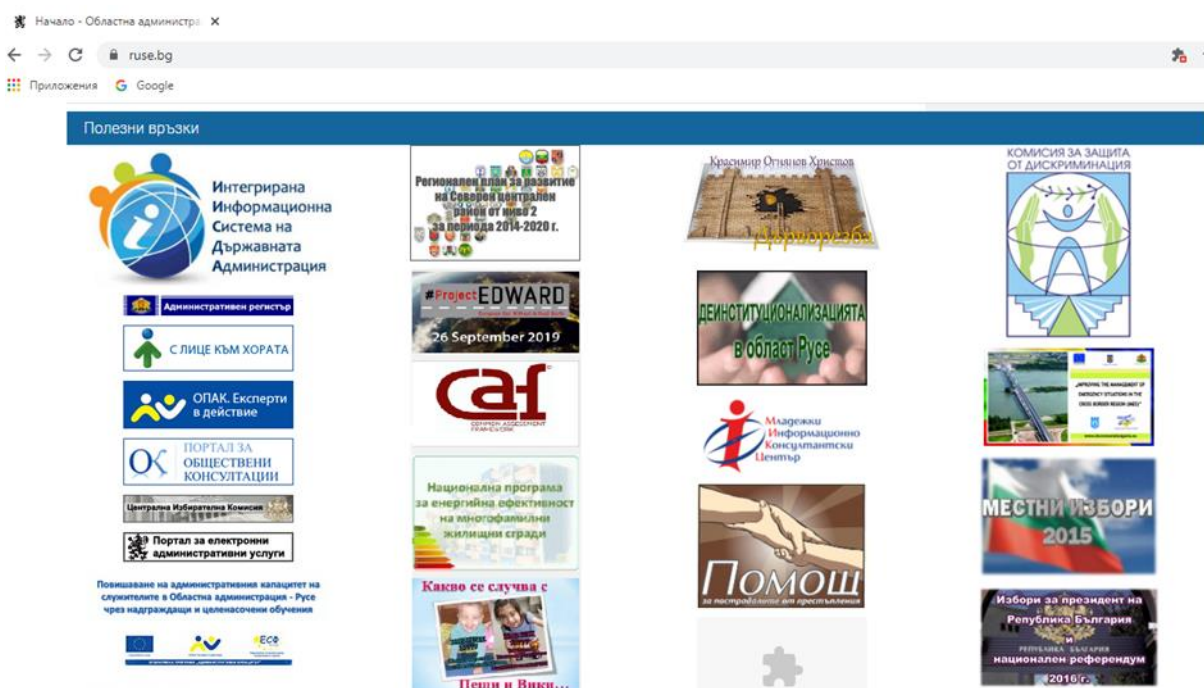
Начало - Областна администра ×

ruse.bg

Приложения Google

Полезни връзки

Интегрирана Информационна Система на Държавната Администрация

Административен регистър

С ЛИЦЕ КЪМ ХОРАТА

ОПАК. Експерти в действие

ПОРТАЛ ЗА ОБЩЕСТВЕНИ КОНСУЛТАЦИИ

Централна Избирателна Комисия

Портал за електронни административни услуги

Повишаване на административния капацитет на служителите в Областна администрация - Русе чрез надграждащи и целенасочени обучения

Регионален план за развитие на Северен централен район от ниво 2 за периода 2014-2020 г.

#ProjectEDWARD

26 September 2019

caf

COMMON ASSESSMENT FRAMEWORK

Национална програма за енергийна ефективност на многофамилни жилищни сгради

Какво се случва с

Пещи и Вики...

Красимир Огнянов Христов

Дорострум

ДЕИНСТИТУЦИОНАЛИЗАЦИЯТА в област Русе

Младежки Информационно Консултантски Център

ПОМОЩ

за пострадалите от престъпления

КОМИСИЯ ЗА ЗАЩИТА ОТ ДИСКРИМИНАЦИЯ

IMPROVING THE MANAGEMENT OF EMERGENCY SITUATIONS IN THE CROSS BORDER REGION (MES)

МЕСТНИ ИЗБОРИ 2015

Избори за президент на Република България и национален референдум 2016 г.